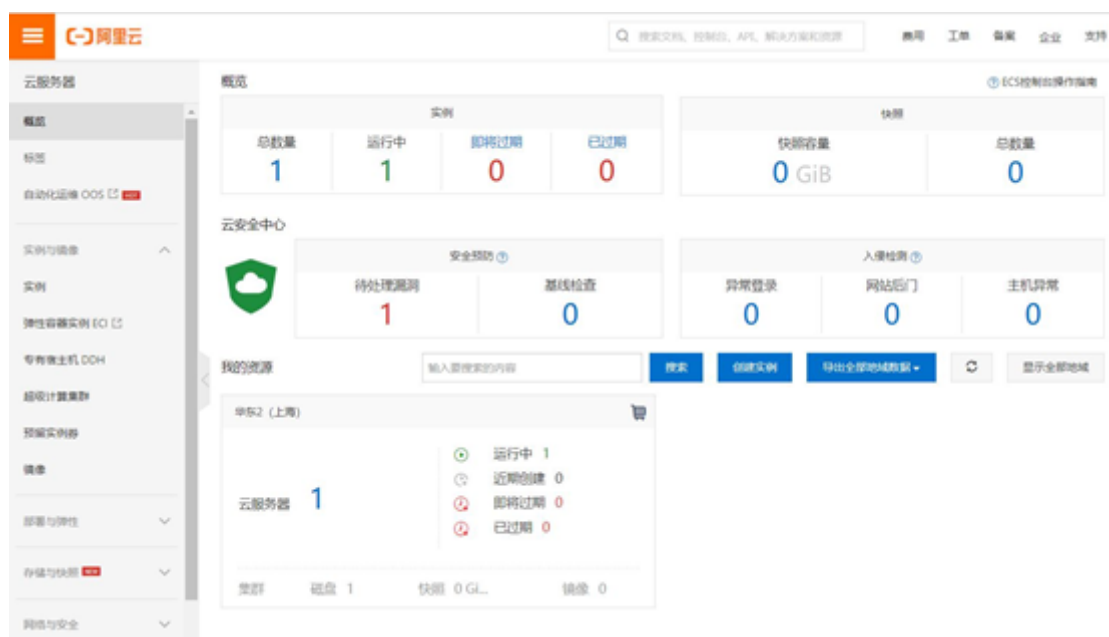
(-) 阿里云

搜索文档、控制台、API、解决方案和资源

费用 工单 备案 企业 支持

云服务器

概览

标签

自动化运维 OOS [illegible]

实例与镜像

实例

弹性容器实例 ECI

专有宿主机 DDH

超级计算集群

预留实例券

镜像

部署与弹性

存储与快照 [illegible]

网络与安全

概览

ECS控制台操作指南

实例

| 总数量 | 运行中 | 即将过期 | 已过期 |
|---|---|---|---|
| 1 | 1 | 0 | 0 |

快照

| 快照容量 | 总数量 |
|---|---|
| 0 GiB | 0 |

云安全中心

安全预防

| 待处理漏洞 | 基线检查 |
|---|---|
| 1 | 0 |

入侵检测

| 异常登录 | 网站后门 | 主机异常 |
|---|---|---|
| 0 | 0 | 0 |

我的资源

输入要搜索的内容

搜索 创建实例 导出全部地域数据 显示全部地域

华东2（上海）

云服务器 1

运行中 1
近期创建 0
即将过期 0
已过期 0

集群 磁盘 1 快照 0 Gi... 镜像 0